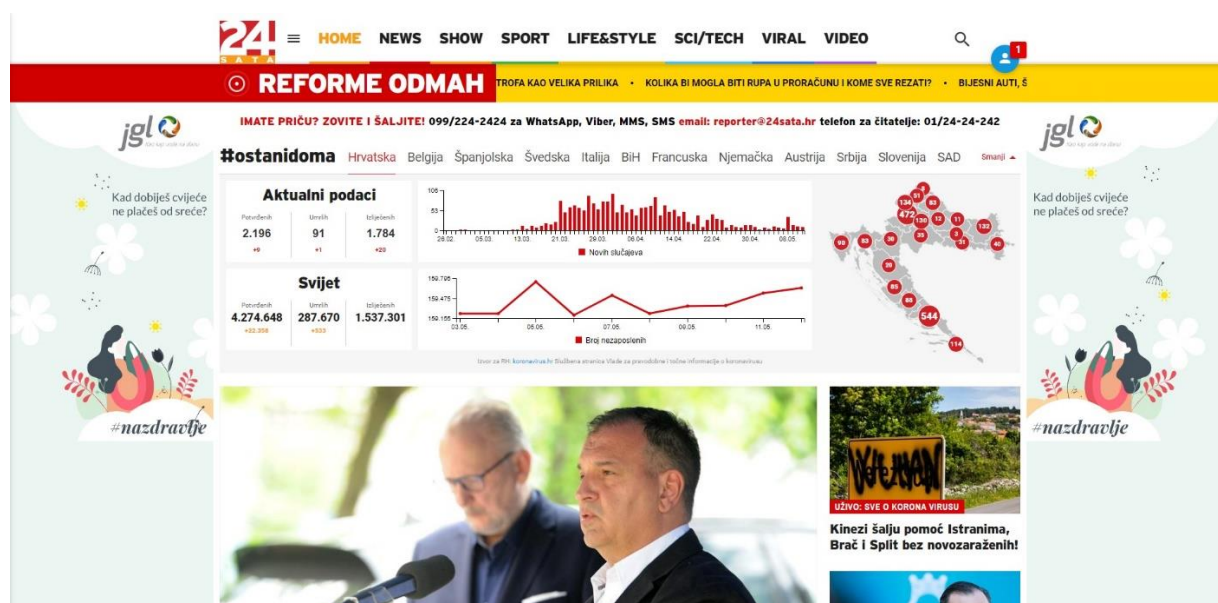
24 SATA HOME NEWS SHOW SPORT LIFE&STYLE SCI/TECH VIRAL VIDEO

1

REFORME ODMAH TROFA KAO VELIKA PRILIKA • KOLIKA BI MOGLA BITI RUPA U PRORAČUNU I KOME SVE REZATI? • BIJESNI AUTI, Š

jgl

Kad dobiješ cvijeće ne plačeš od sreće?

#nazdravlje

IMATE PRIČU? ZOVITE I ŠALJITE! 099/224-2424 za WhatsApp, Viber, MMS, SMS email: reporter@24sata.hr telefon za čitatelje: 01/24-24-242

#ostanidoma Hrvatska Belgija Španjolska Švedska Italija BiH Francuska Njemačka Austrija Srbija Slovenija SAD Smanji

Aktualni podaci

| Potvrđenih | Umrlih | Izliječenih |
|---|---|---|
| 2.196 | 91 | 1.784 |
| +9 | +1 | +20 |

105
53
0
28.02. 05.03. 13.03. 21.03. 29.03. 06.04. 14.04. 22.04. 30.04. 08.05.
Novih slučajeva

Svijet

| Potvrđenih | Umrlih | Izliječenih |
|---|---|---|
| 4.274.648 | 287.670 | 1.537.301 |
| +22.356 | +533 | |

159.795
159.475
159.155
03.05. 05.05. 07.05. 09.05. 11.05.
Broj nezaposlenih

Izvor za RH: koronavirus.hr Službena stranica Vlade za pravodobne i točne informacije o koronavirusu

134 475 130 544 114 40 132 99 83 30 20 65 88 51 93 13 11 35 3 31 6

UŽIVO: SVE O KORONA VIRUSU

Kinezi šalju pomoć Istranima, Brač i Split bez novozaraženih!

jgl

Kad dobiješ cvijeće ne plačeš od sreće?

#nazdravlje